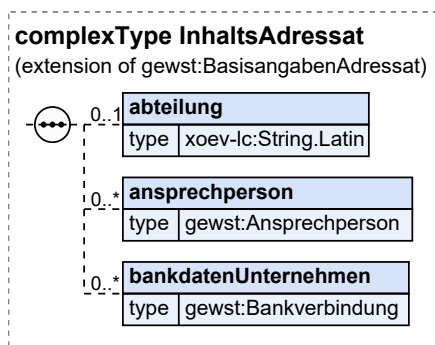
complexType InhaltsAdressat
(extension of gewst:BasisangabenAdressat)

0..1
abteilung
type xoev-lc:String.Latin

0..*
ansprechperson
type gewst:Ansprechperson

0..*
bankdatenUnternehmen
type gewst:Bankverbindung